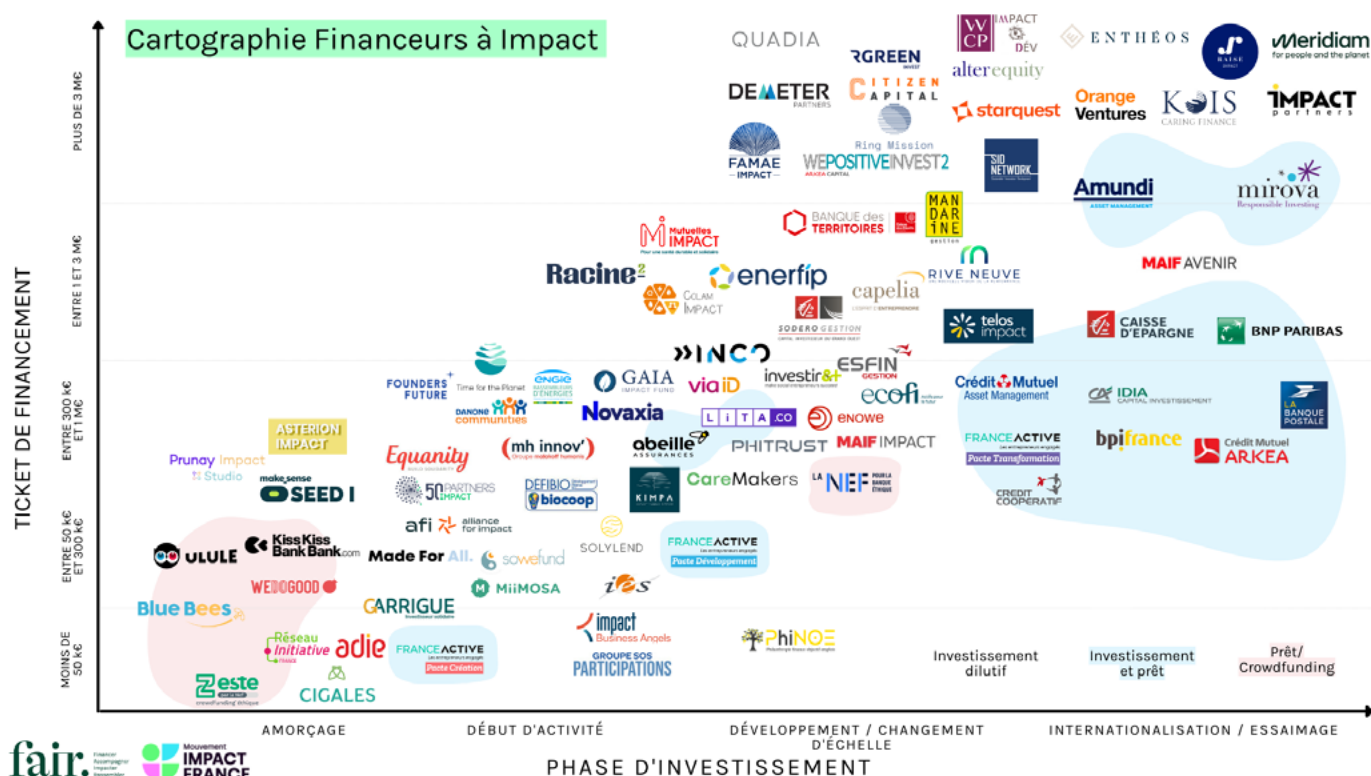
Cartographie Financeurs à Impact

TICKET DE FINANCEMENT

PLUS DE 3 M€

ENTRE 1 ET 3 M€

ENTRE 300 K€ ET 1 M€

ENTRE 50 K€ ET 300 K€

MOINS DE 50 K€

QUADIA
RGREEN INVEST
WCP IMPACT DÉV
alter equity
ENTHÉOS
RAISE IMPACT
Meridiam for people and the planet
DEMETER PARTNERS
CITIZEN CAPITAL
starquest
Orange Ventures
KOIS CARING FINANCE
IMPACT partners
FAMAE IMPACT
Ring Mission
WE POSITIVE INVEST 2 ARKEA CAPITAL
SIDI NETWORK
Amundi ASSET MANAGEMENT
mirova Responsible Investing
Mutuelles IMPACT
BANQUE des TERRITOIRES
MAN DAR INE gestion
Racine²
enerfip
capelia
RIVE NEUVE
MAIF AVENIR
COLAM IMPACT
SODERO GESTION
telos impact
CAISSE D'EPARGNE
BNP PARIBAS
INCO
FOUNDERS FUTURE
Time for the Planet
ENGIE RASSEMBLEURS D'ÉNERGIES
GAIA IMPACT FUND
via iD
investir&+
ESFIN GESTION
ecofi
Crédit Mutuel Asset Management
IDIA CAPITAL INVESTISSEMENT
LA BANQUE POSTALE
DANONE communities
Novaxia
LITA.CO
ENOWE
ASTERION IMPACT
Equanity
mh innov'
abeille ASSURANCES
PHITRUST
MAIF IMPACT
FRANCE ACTIVE Pacte Transformation
bpifrance
Crédit Mutuel ARKEA
Prunay Impact Studio
make sense SEED I
50 PARTNERS IMPACT
DEFIBIO biocoop
KIMPA
CareMakers
LA NEF
CREDIT COOPERATIF
afi alliance for impact
SOLYLEND
FRANCE ACTIVE Poste Développement
ULULE
KissKiss BankBank.com
Made For All.
sowefund
WEDOGOOD
MiiMOSA
ies
Blue Bees
GARRIGUE
impact Business Angels
Réseau Initiative FRANCE
adie
FRANCE ACTIVE Poste Création
GROUPE SOS PARTICIPATIONS
PhiNOE
Investissement dilutif
Investissement et prêt
Prêt/ Crowdfunding
Zeste
CIGALES

AMORÇAGE
DÉBUT D'ACTIVITÉ
DÉVELOPPEMENT / CHANGEMENT D'ÉCHELLE
INTERNATIONALISATION / ESSAIMAGE

PHASE D'INVESTISSEMENT

fair.
Mouvement IMPACT FRANCE